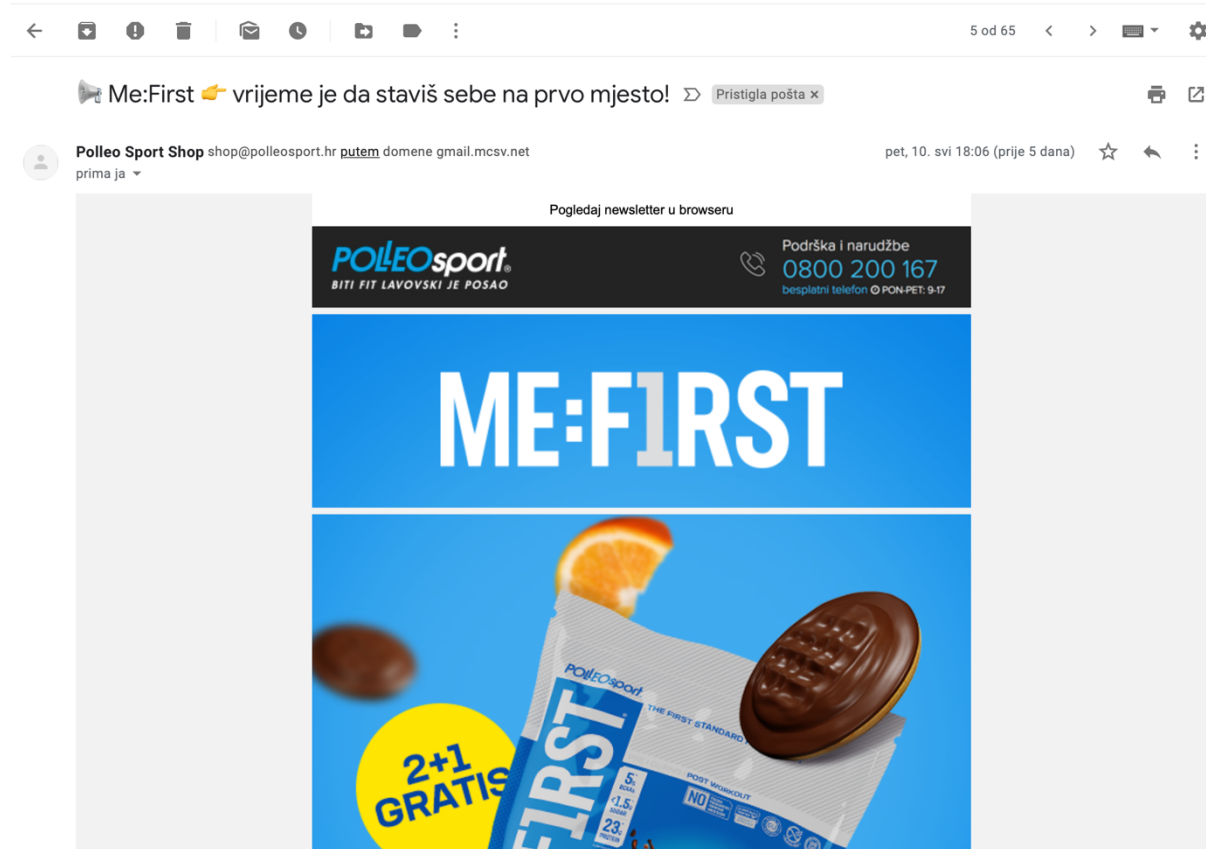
5 od 65

📢 Me:First 👉 vrijeme je da staviš sebe na prvo mjesto! Pristigla pošta ×

Polleo Sport Shop shop@polleosport.hr putem domene gmail.mcsv.net
prima ja

pet, 10. svi 18:06 (prije 5 dana)

Pogledaj newsletter u browseru

POLLEOsport
BITI FIT LAVOVSKI JE POSAO

Podrška i narudžbe
0800 200 167
besplatni telefon PON-PET: 9-17

ME:F1RST

2+1 GRATIS

POLLEOsport
F1RST
THE FIRST STANDARD
POST WORKOUT
NO
5g
<1.5g
23g